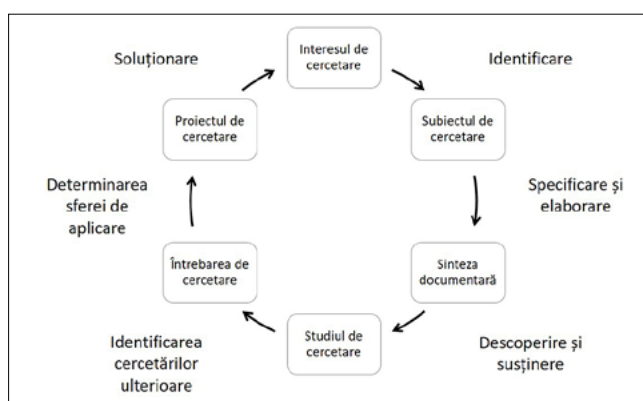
Interesul de cercetare

Identificare

Subiectul de cercetare

Specificare și elaborare

Sinteza documentară

Descoperire și susținere

Studiul de cercetare

Identificarea cercetărilor ulterioare

Întrebarea de cercetare

Determinarea sferei de aplicare

Proiectul de cercetare

Soluționare